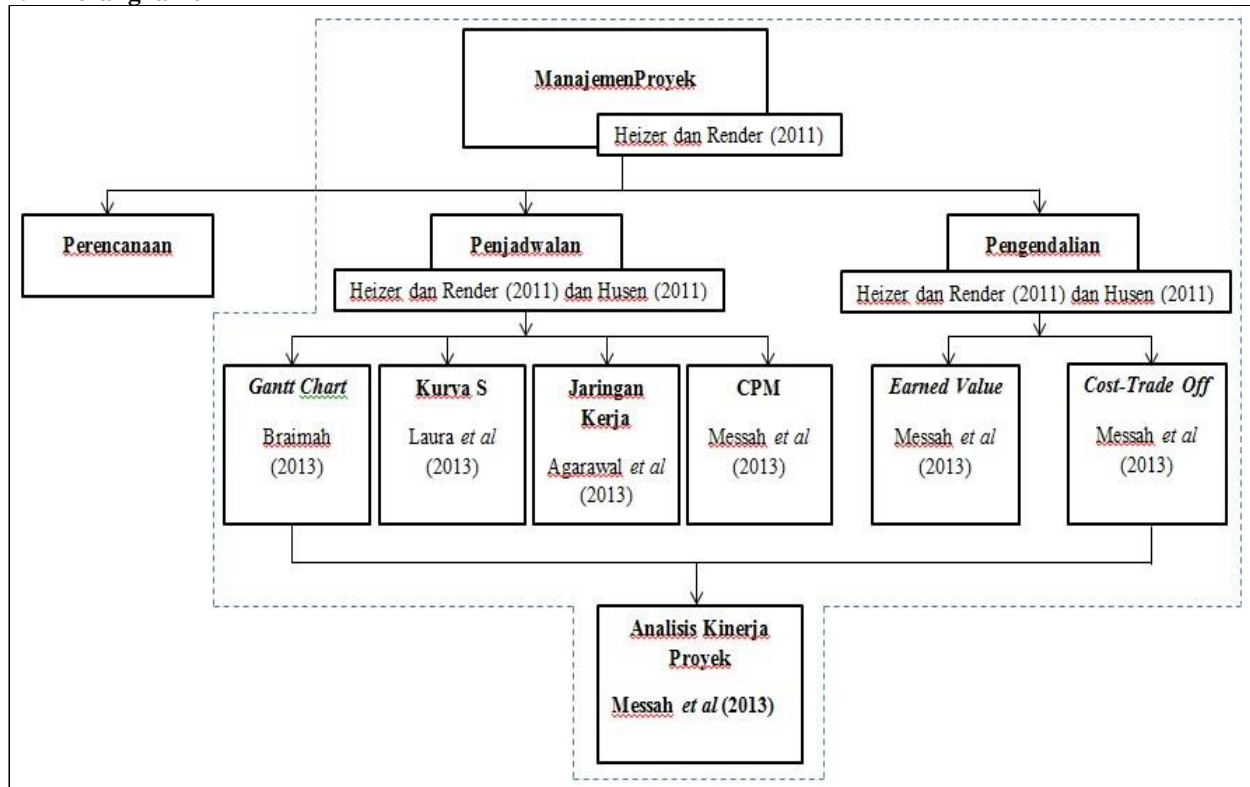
ManajemenProyek

Heizer dan Render (2011)

Perencanaan

Penjadwalan

Heizer dan Render (2011) dan Husen (2011)

Pengendalian

Heizer dan Render (2011) dan Husen (2011)

*Gantt Chart*

Braimah (2013)

Kurva S

Laura *et al* (2013)

Jaringan Kerja

Agarawal *et al* (2013)

CPM

Messah *et al* (2013)

*Earned Value*

Messah *et al* (2013)

*Cost-Trade Off*

Messah *et al* (2013)

Analisis Kinerja Proyek

Messah *et al* (2013)